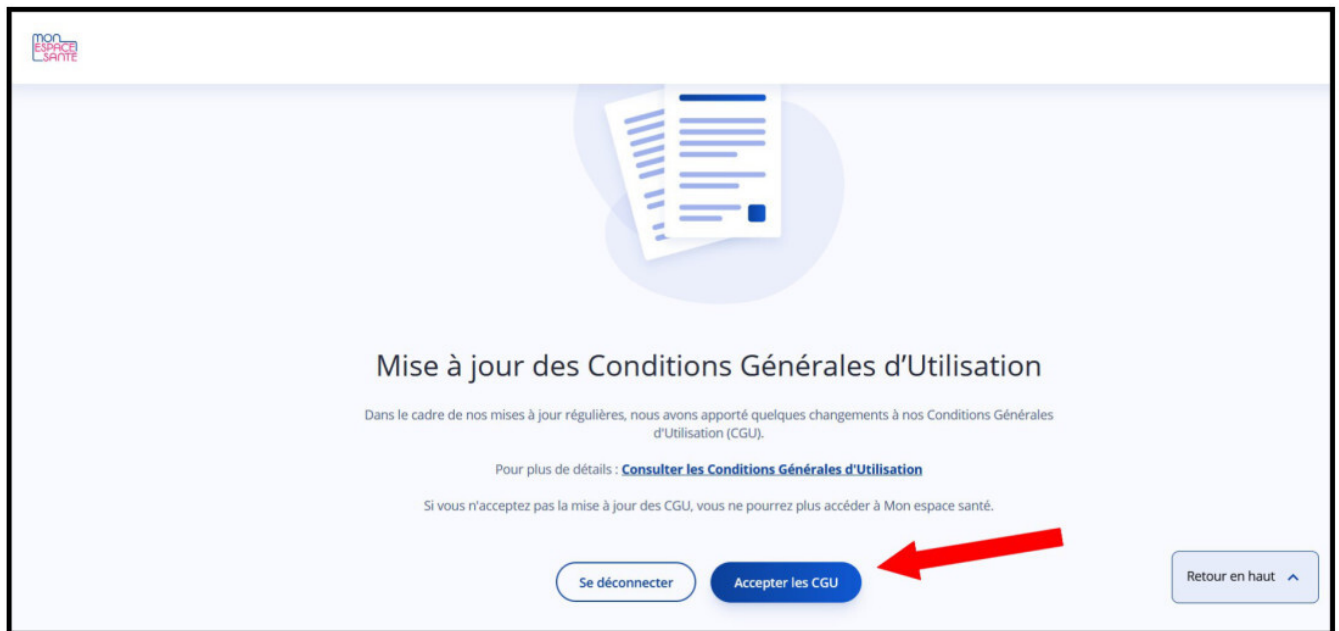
MON ESPACE SANTÉ

Mise à jour des Conditions Générales d'Utilisation

Dans le cadre de nos mises à jour régulières, nous avons apporté quelques changements à nos Conditions Générales d'Utilisation (CGU).

Pour plus de détails : Consulter les Conditions Générales d'Utilisation

Si vous n'acceptez pas la mise à jour des CGU, vous ne pourrez plus accéder à Mon espace santé.

Se déconnecter

Accepter les CGU

Retour en haut